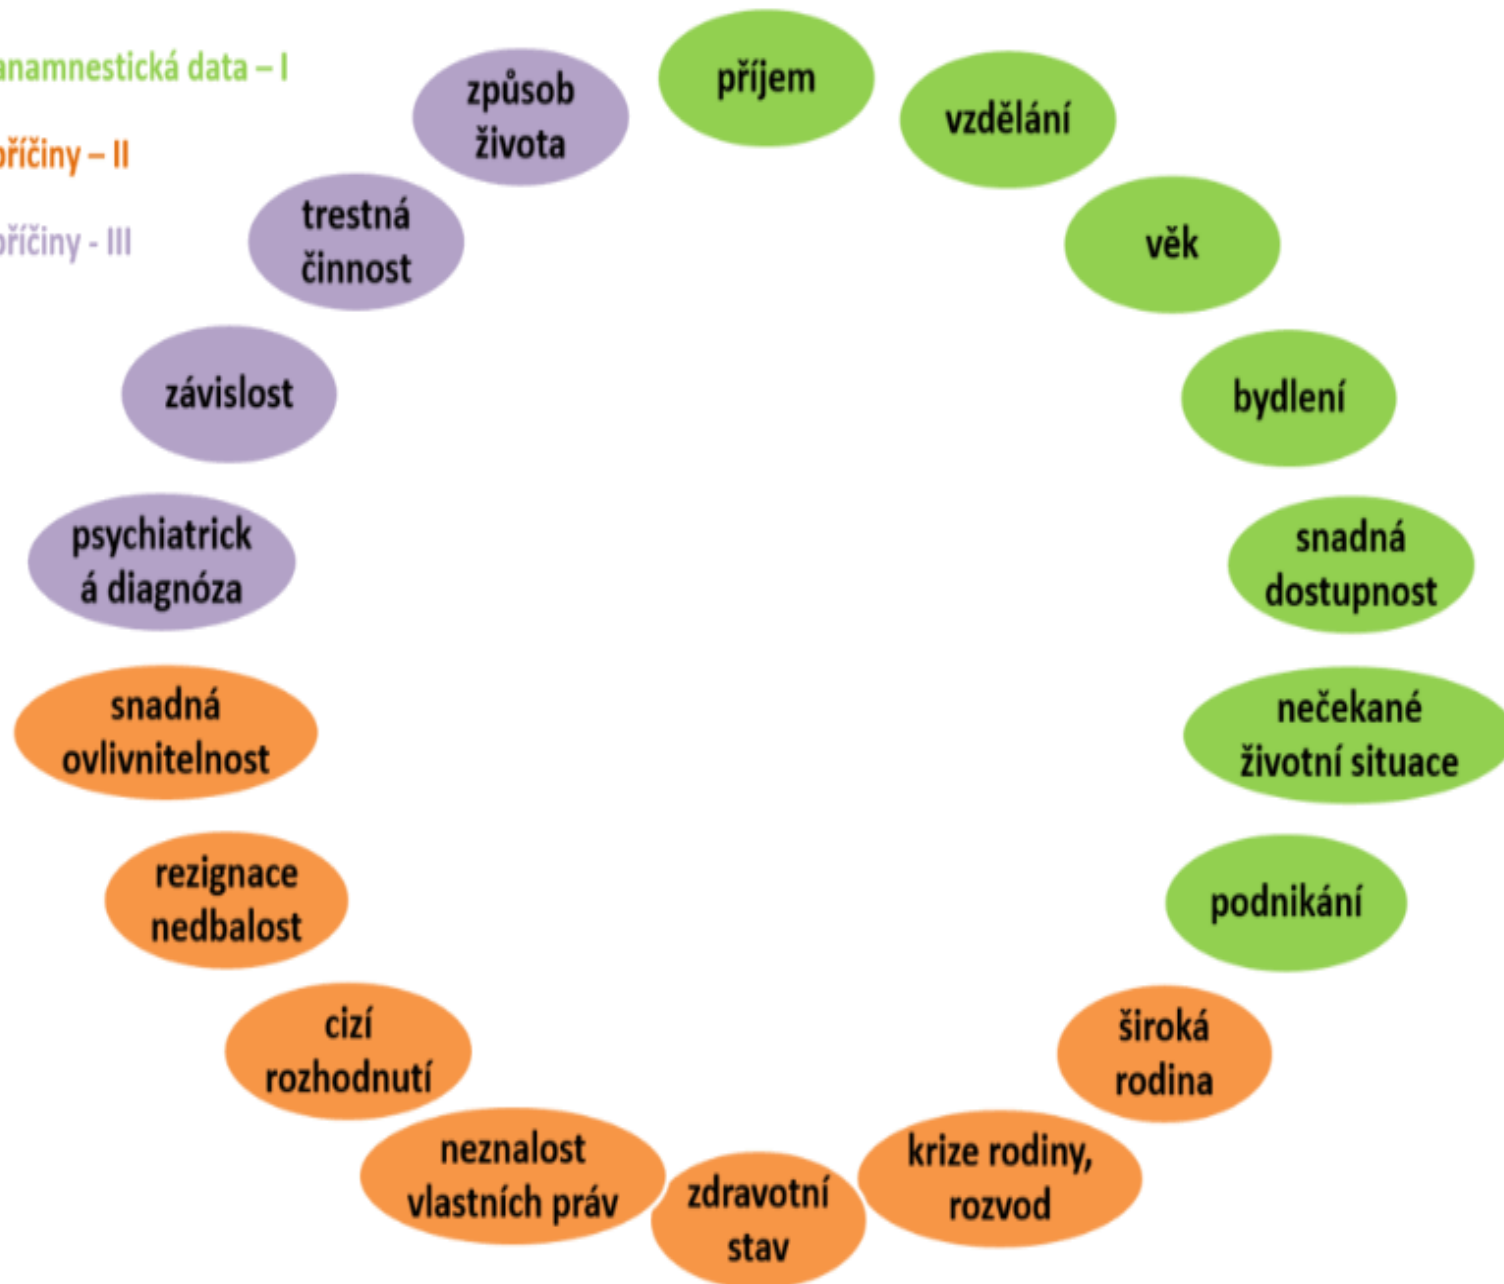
anamnestická data – I

příčiny – II

příčiny - III

příjem

vzdělání

věk

bydlení

snadná dostupnost

nečekané životní situace

podnikání

široká rodina

krize rodiny, rozvod

zdravotní stav

neznalost vlastních práv

cizí rozhodnutí

rezignace nedbalost

snadná ovlivnitelnost

psychiatrická diagnóza

závislost

trestná činnost

způsob života